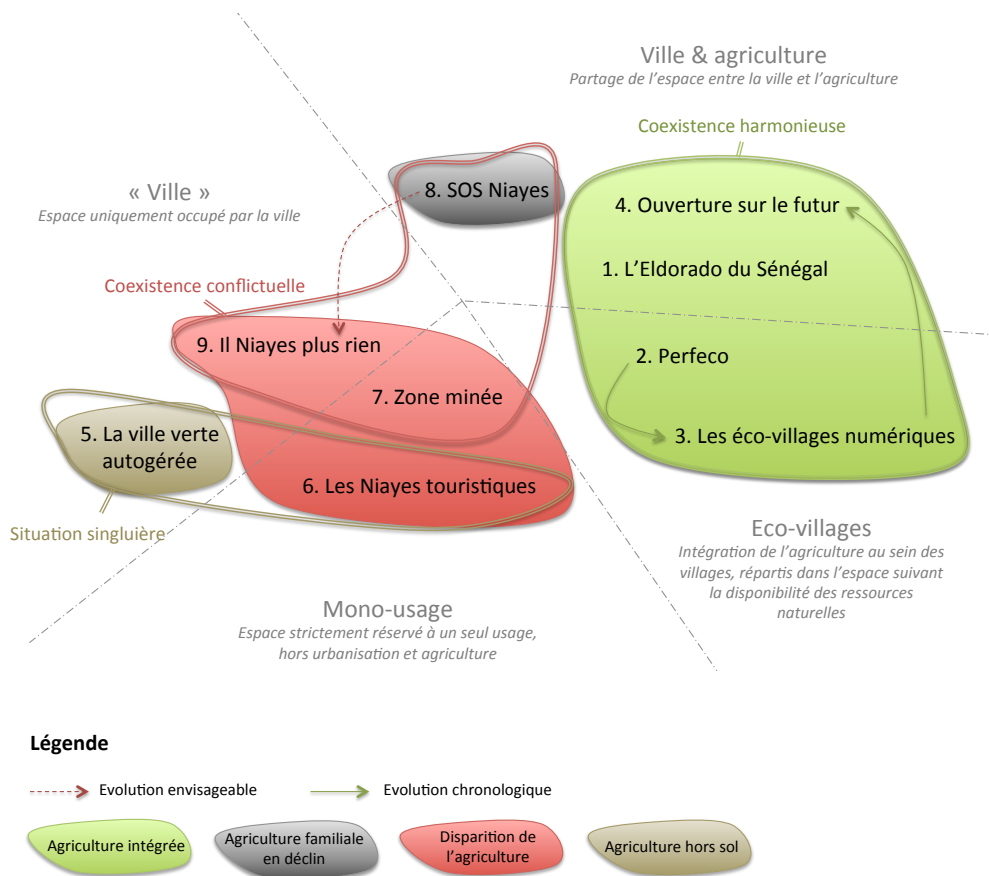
Ville & agriculture
Partage de l'espace entre la ville et l'agriculture

Coexistence harmonieuse

« Ville »
Espace uniquement occupé par la ville

8. SOS Niayes

4. Ouverture sur le futur

1. L'Eldorado du Sénégal

Coexistence conflictuelle

9. Il Niayes plus rien

2. Perfeco

7. Zone minée

5. La ville verte autogérée

3. Les éco-villages numériques

6. Les Niayes touristiques

Situation singluière

Eco-villages
Intégration de l'agriculture au sein des villages, répartis dans l'espace suivant la disponibilité des ressources naturelles

Mono-usage
Espace strictement réservé à un seul usage, hors urbanisation et agriculture

Légende

Evolution envisageable

Evolution chronologique

Agriculture intégrée

Agriculture familiale en déclin

Disparition de l'agriculture

Agriculture hors sol